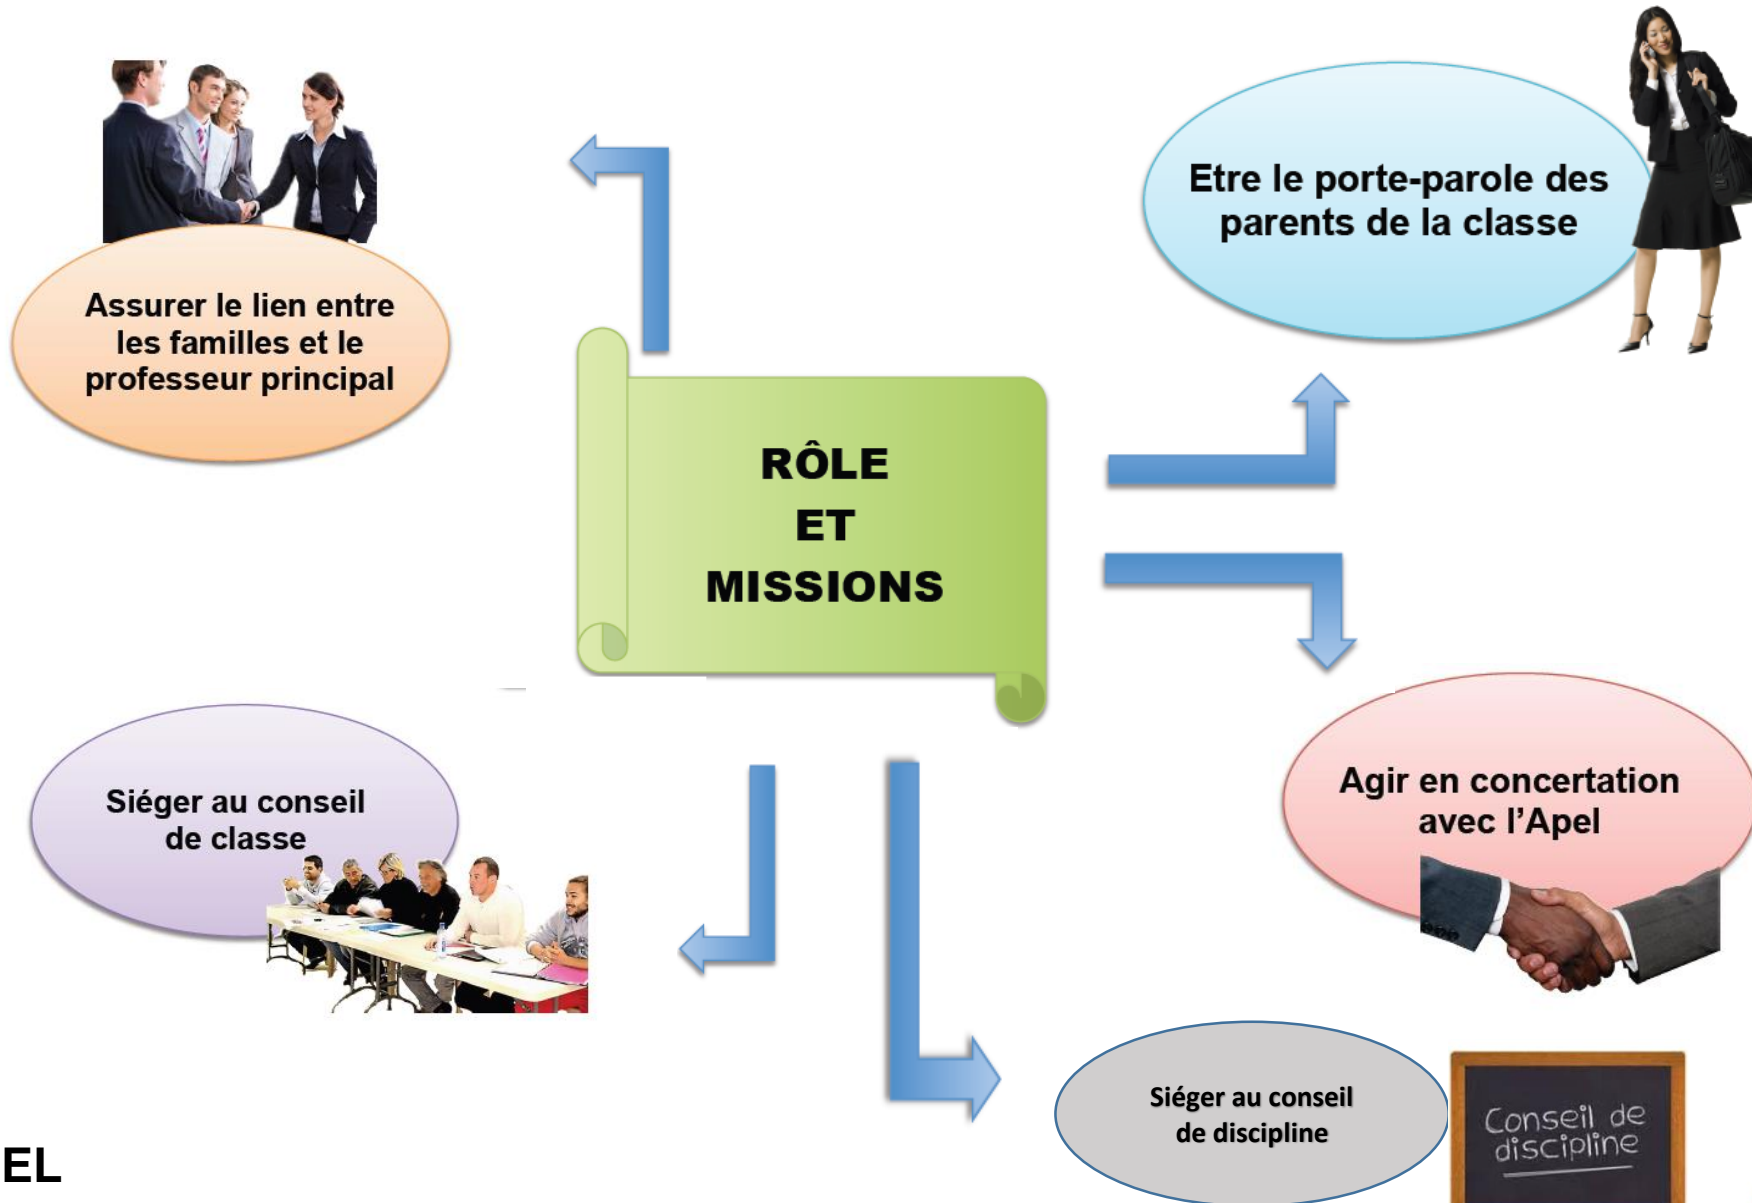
RÔLE
ET
MISSIONS

Assurer le lien entre les familles et le professeur principal

Etre le porte-parole des parents de la classe

Agir en concertation avec l'Apel

Siéger au conseil de classe

Siéger au conseil de discipline

Conseil de discipline

EL